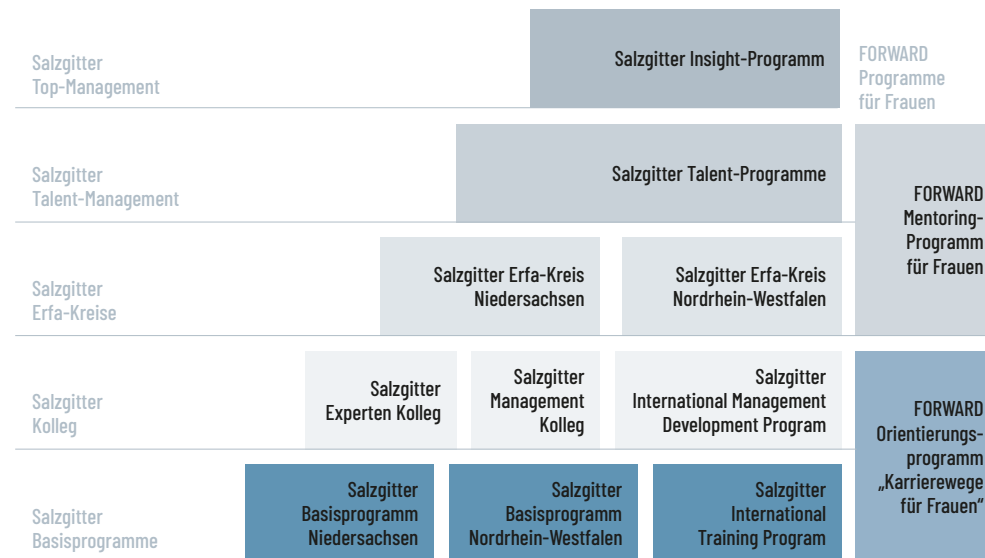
Salzgitter Top-Management

Salzgitter Insight-Programm

FORWARD Programme für Frauen

Salzgitter Talent-Management

Salzgitter Talent-Programme

FORWARD Mentoring-Programm für Frauen

Salzgitter Erfa-Kreise

Salzgitter Erfa-Kreis Niedersachsen

Salzgitter Erfa-Kreis Nordrhein-Westfalen

Salzgitter Kolleg

Salzgitter Experten Kolleg

Salzgitter Management Kolleg

Salzgitter International Management Development Program

FORWARD Orientierungsprogramm „Karrierewege für Frauen"

Salzgitter Basisprogramme

Salzgitter Basisprogramm Niedersachsen

Salzgitter Basisprogramm Nordrhein-Westfalen

Salzgitter International Training Program